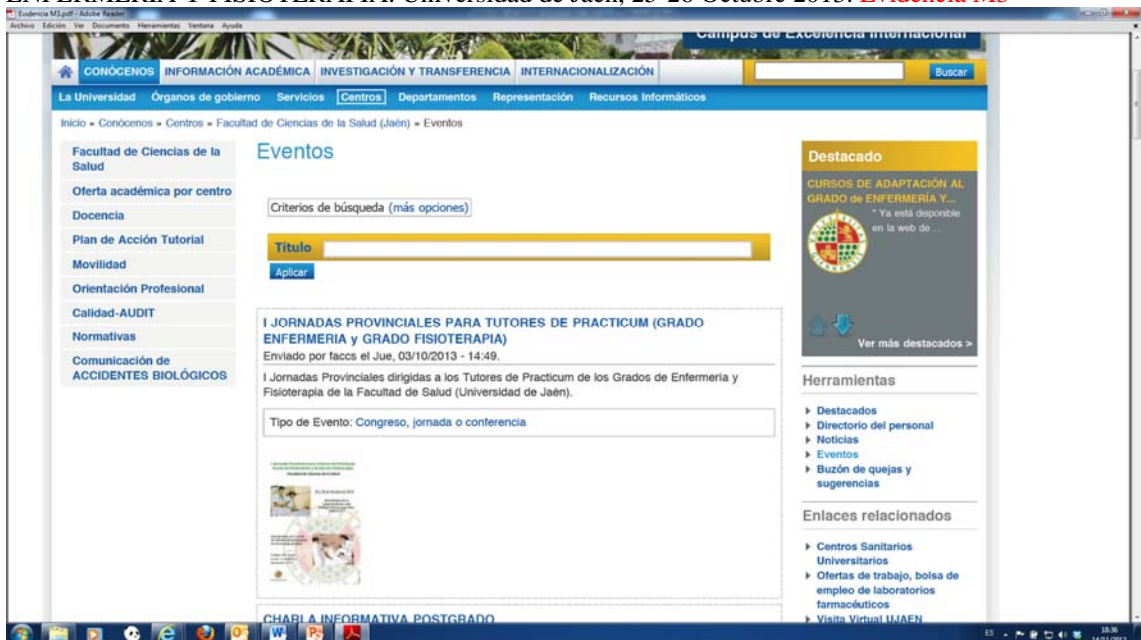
ENFERMERIA Y FISIOTERAPIA. Universidad de Jaén, 25-26 Octubre 2013. Evidencia M3

Evidencia M3.pdf - Adobe Reader
Archivo Edición Ver Documento Herramientas Ventana Ayuda

Campus de Excelencia Internacional

CONÓCENOS INFORMACIÓN ACADÉMICA INVESTIGACIÓN Y TRANSFERENCIA INTERNACIONALIZACIÓN Buscar

La Universidad Órganos de gobierno Servicios Centros Departamentos Representación Recursos Informáticos

Inicio » Conócenos » Centros » Facultad de Ciencias de la Salud (Jaén) » Eventos

Facultad de Ciencias de la Salud
Oferta académica por centro
Docencia
Plan de Acción Tutorial
Movilidad
Orientación Profesional
Calidad-AUDIT
Normativas
Comunicación de ACCIDENTES BIOLÓGICOS

Eventos

Criterios de búsqueda (más opciones)

Título

Aplicar

I JORNADAS PROVINCIALES PARA TUTORES DE PRACTICUM (GRADO ENFERMERIA y GRADO FISIOTERAPIA)
Enviado por faccs el Jue, 03/10/2013 - 14:49.

I Jornadas Provinciales dirigidas a los Tutores de Practicum de los Grados de Enfermería y Fisioterapia de la Facultad de Salud (Universidad de Jaén).

Tipo de Evento: Congreso, jornada o conferencia

CHARLA INFORMATIVA POSTGRADO

Destacado
CURSOS DE ADAPTACIÓN AL GRADO de ENFERMERÍA Y...
* Ya está disponible en la web de ...

Ver más destacados >

Herramientas
Destacados
Directorio del personal
Noticias
Eventos
Buzón de quejas y sugerencias

Enlaces relacionados
Centros Sanitarios Universitarios
Ofertas de trabajo, bolsa de empleo de laboratorios farmacéuticos
Visita Virtual UJAEN